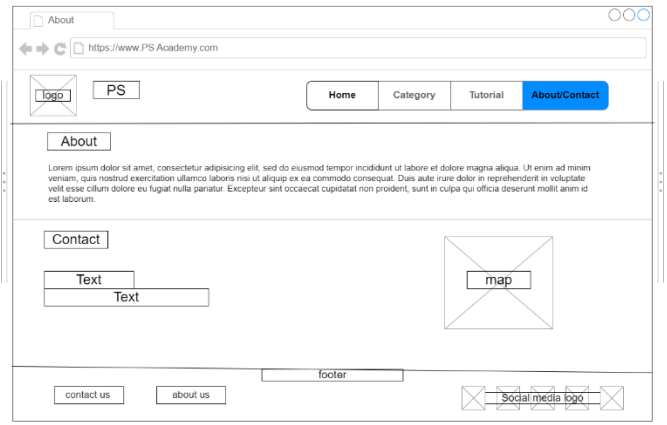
About

https://www.PS Academy.com

logo

PS

Home

Category

Tutorial

About/Contact

About

Lorem ipsum dolor sit amet, consectetur adipisicing elit, sed do eiusmod tempor incididunt ut labore et dolore magna aliqua. Ut enim ad minim veniam, quis nostrud exercitation ullamco laboris nisi ut aliquip ex ea commodo consequat. Duis aute irure dolor in reprehenderit in voluptate velit esse cillum dolore eu fugiat nulla pariatur. Excepteur sint occaecat cupidatat non proident, sunt in culpa qui officia deserunt mollit anim id est laborum.

Contact

Text

Text

map

footer

contact us

about us

Social media logo